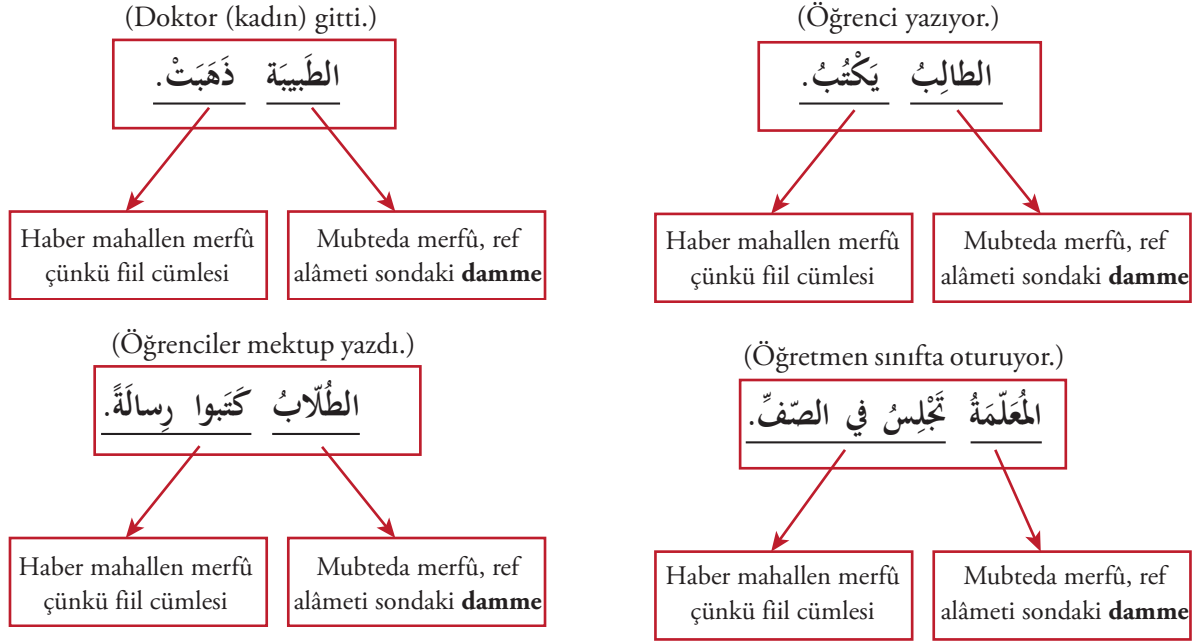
(Doktor (kadın) gitti.)

الطَبيبَة ذَهَبَتْ.

Haber mahallen merfû çünkü fiil cümlesi

Mubteda merfû, ref alâmeti sondaki **damme**

(Öğrenci yazıyor.)

الطالِبُ يَكْتُبُ.

Haber mahallen merfû çünkü fiil cümlesi

Mubteda merfû, ref alâmeti sondaki **damme**

(Öğrenciler mektup yazdı.)

الطُلّابُ كَتَبوا رِسالَةً.

Haber mahallen merfû çünkü fiil cümlesi

Mubteda merfû, ref alâmeti sondaki **damme**

(Öğretmen sınıfta oturuyor.)

المُعَلّمَةُ تَجْلِسُ في الصّفِّ.

Haber mahallen merfû çünkü fiil cümlesi

Mubteda merfû, ref alâmeti sondaki **damme**